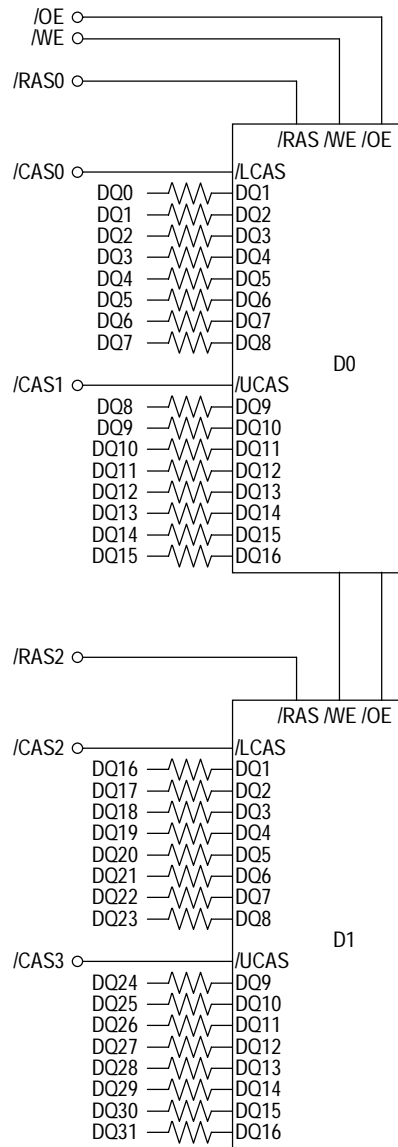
/OE
/WE
/RAS0
/RAS /WE /OE
/CAS0
/LCAS
DQ0 DQ1
DQ1 DQ2
DQ2 DQ3
DQ3 DQ4
DQ4 DQ5
DQ5 DQ6
DQ6 DQ7
DQ7 DQ8
D0
/CAS1
/UCAS
DQ8 DQ9
DQ9 DQ10
DQ10 DQ11
DQ11 DQ12
DQ12 DQ13
DQ13 DQ14
DQ14 DQ15
DQ15 DQ16
/RAS2
/RAS /WE /OE
/CAS2
/LCAS
DQ16 DQ1
DQ17 DQ2
DQ18 DQ3
DQ19 DQ4
DQ20 DQ5
DQ21 DQ6
DQ22 DQ7
DQ23 DQ8
D1
/CAS3
/UCAS
DQ24 DQ9
DQ25 DQ10
DQ26 DQ11
DQ27 DQ12
DQ28 DQ13
DQ29 DQ14
DQ30 DQ15
DQ31 DQ16